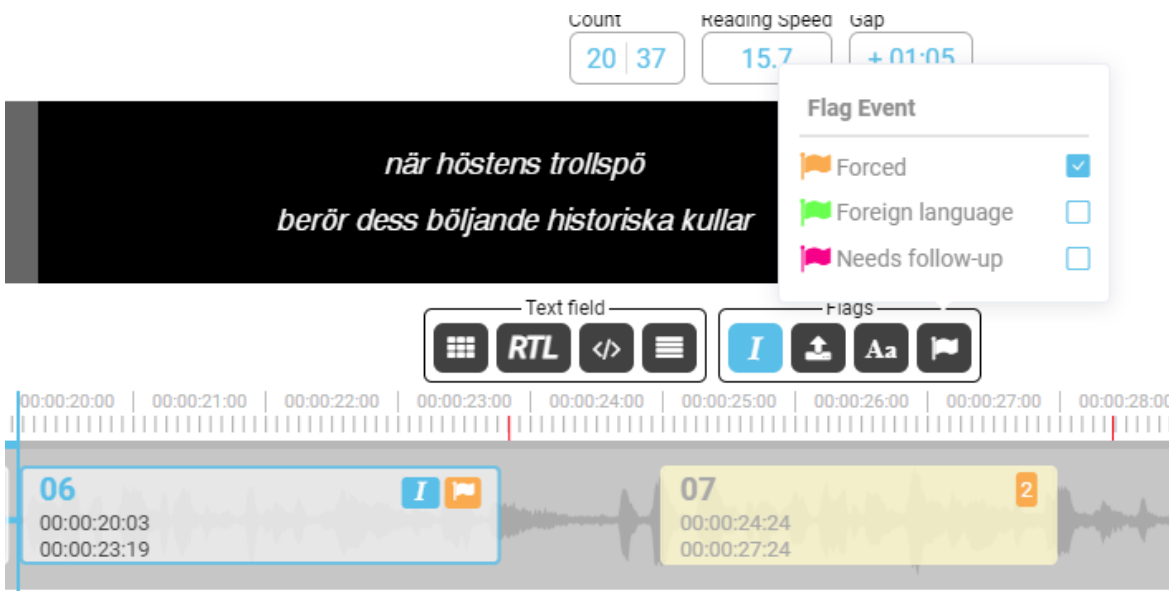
Count
20 | 37

Reading Speed
15.7

Gap
+ 01:05

Flag Event
Forced
Foreign language
Needs follow-up

när höstens trollspö
berör dess böljande historiska kullar

Text field
RTL

Flags
I
Aa

00:00:20:00 00:00:21:00 00:00:22:00 00:00:23:00 00:00:24:00 00:00:25:00 00:00:26:00 00:00:27:00 00:00:28:00

06
I
00:00:20:03
00:00:23:19

07
2
00:00:24:24
00:00:27:24